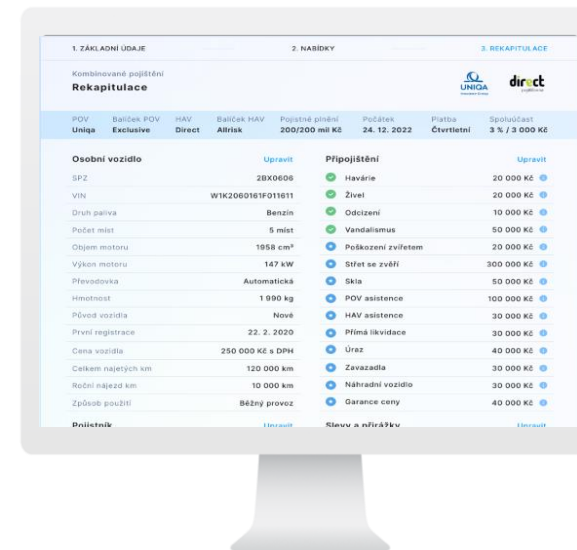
1. ZÁKLADNÍ ÚDAJE
2. NABÍDKY
3. REKAPITULACE

Kombinované pojištění
Rekapitulace

UNIQA
direct

| POV | Balíček POV | HAV | Balíček HAV | Pojistné plnění | Počátek | Platba | Spoluúčast |
|---|---|---|---|---|---|---|---|
| Uniqa | Exclusive | Direct | Allrisk | 200/200 mil Kč | 24. 12. 2022 | Čtvrtletní | 3 % / 3 000 Kč |

Osobní vozidlo
Upravit

| | |
|---|---|
| SPZ | 2BX0606 |
| VIN | W1K2060161F011611 |
| Druh paliva | Benzín |
| Počet míst | 5 míst |
| Objem motoru | 1958 cm³ |
| Výkon motoru | 147 kW |
| Převodovka | Automatická |
| Hmotnost | 1 990 kg |
| Původ vozidla | Nové |
| První registrace | 22. 2. 2020 |
| Cena vozidla | 250 000 Kč s DPH |
| Celkem najetých km | 120 000 km |
| Roční nájezd km | 10 000 km |
| Způsob použití | Běžný provoz |

Pojistník
Upravit

Připojištění
Upravit

| | |
|---|---|
| Havárie | 20 000 Kč |
| Živel | 20 000 Kč |
| Odcizení | 10 000 Kč |
| Vandalismus | 50 000 Kč |
| Poškození zvířetem | 20 000 Kč |
| Střet se zvěří | 300 000 Kč |
| Skla | 50 000 Kč |
| POV asistence | 100 000 Kč |
| HAV asistence | 30 000 Kč |
| Přímá likvidace | 30 000 Kč |
| Úraz | 40 000 Kč |
| Zavazadla | 30 000 Kč |
| Náhradní vozidlo | 30 000 Kč |
| Garance ceny | 40 000 Kč |

Slevy a přirážky
Upravit